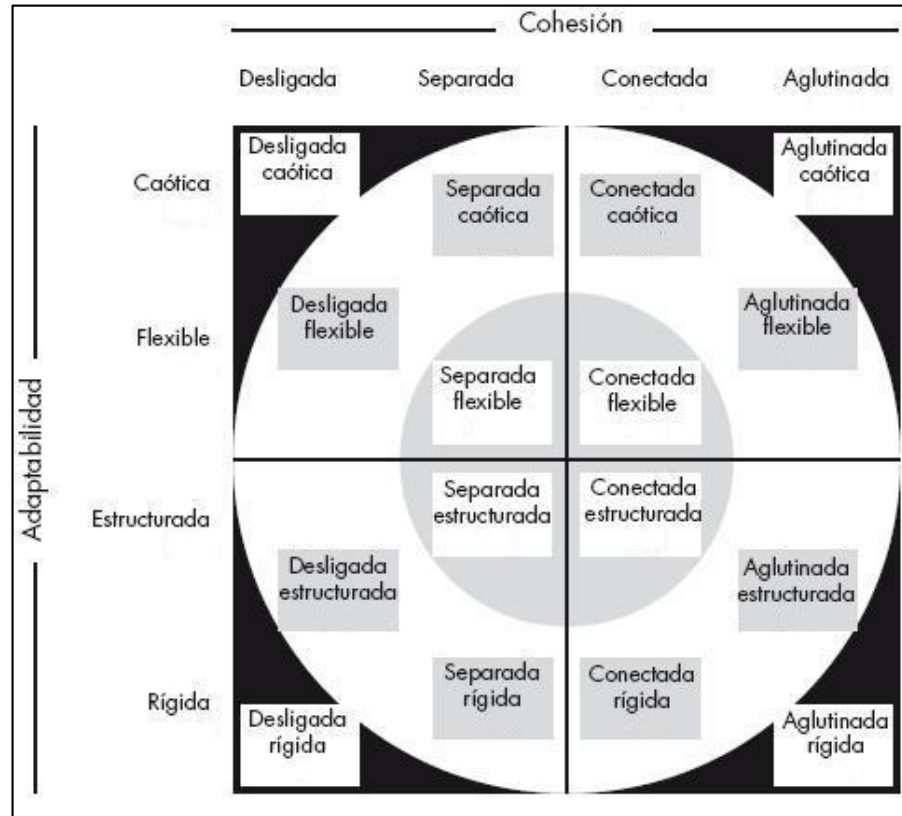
Cohesión

Desligada | Separada | Conectada | Aglutinada

Adaptabilidad

Caótica

Flexible

Estructurada

Rígida

Desligada caótica

Separada caótica

Conectada caótica

Aglutinada caótica

Desligada flexible

Aglutinada flexible

Separada flexible

Conectada flexible

Separada estructurada

Conectada estructurada

Desligada estructurada

Aglutinada estructurada

Separada rígida

Conectada rígida

Desligada rígida

Aglutinada rígida